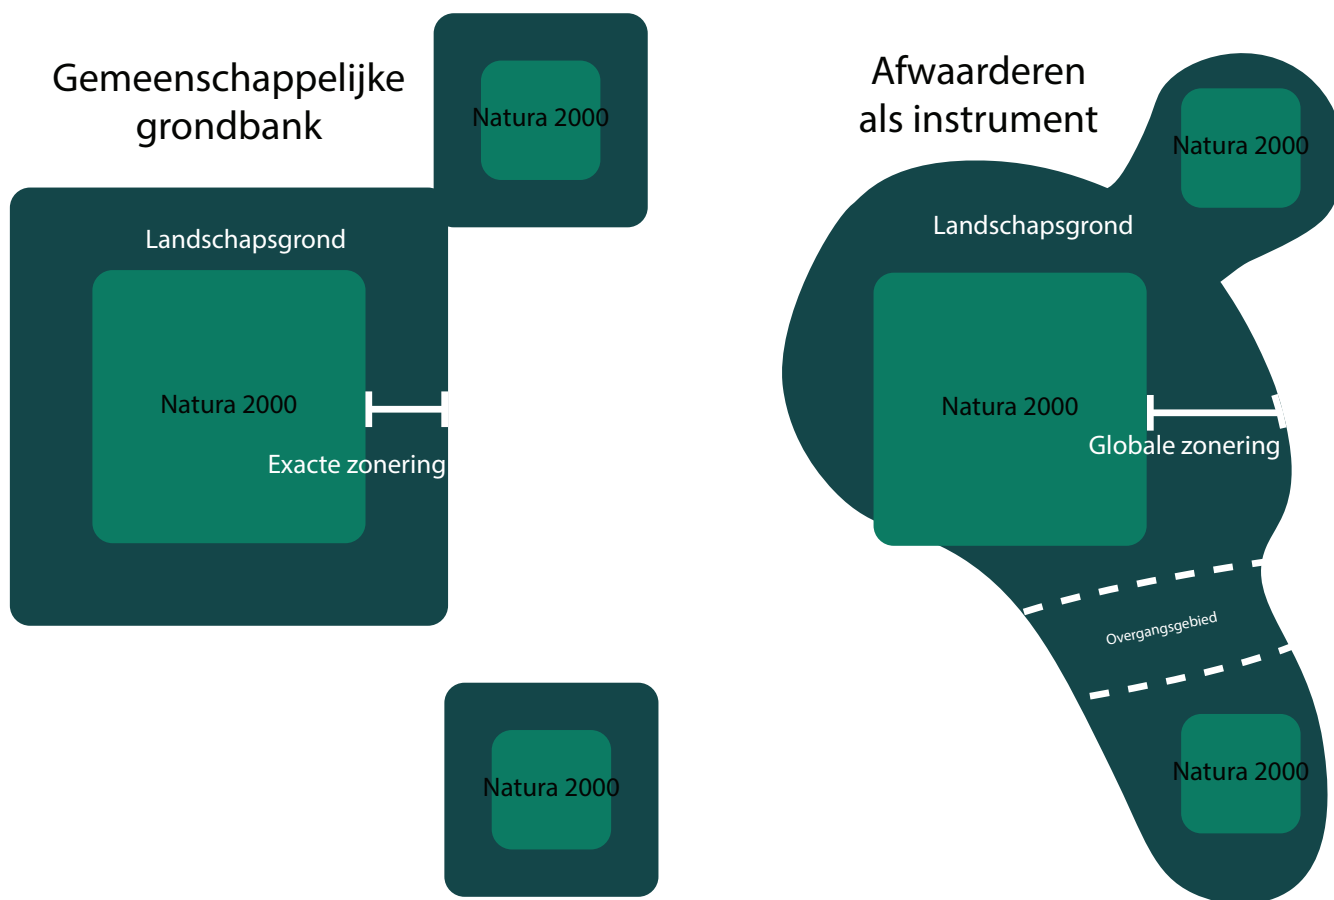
Gemeenschappelijke grondbank

Natura 2000

Landschapsgrond

Natura 2000

Exacte zonering

Natura 2000

Afwaarderen als instrument

Natura 2000

Landschapsgrond

Natura 2000

Globale zonering

Overgangsgebied

Natura 2000